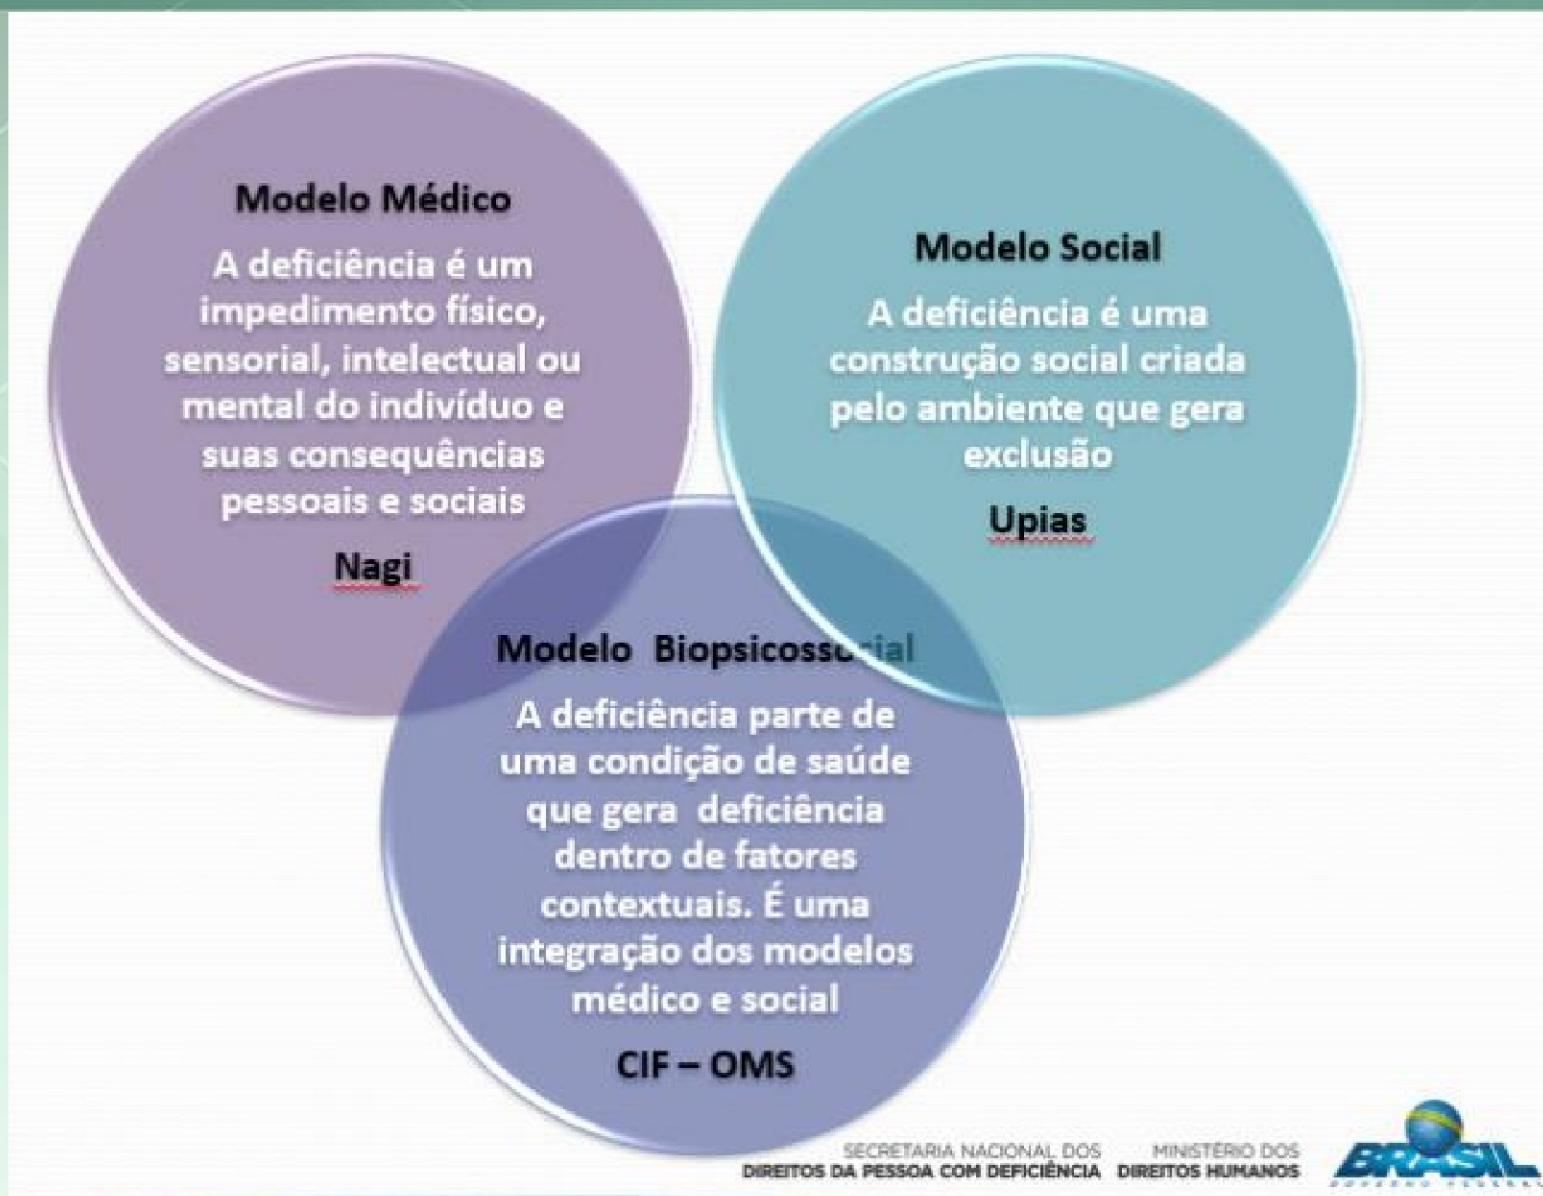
Modelo Médico

A deficiência é um impedimento físico, sensorial, intelectual ou mental do indivíduo e suas consequências pessoais e sociais

Nagi

Modelo Social

A deficiência é uma construção social criada pelo ambiente que gera exclusão

Upias

Modelo Biopsicoss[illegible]ial

A deficiência parte de uma condição de saúde que gera deficiência dentro de fatores contextuais. É uma integração dos modelos médico e social

CIF – OMS

SECRETARIA NACIONAL DOS DIREITOS DA PESSOA COM DEFICIÊNCIA

MINISTÉRIO DOS DIREITOS HUMANOS

BRASIL

GOVERNO FEDERAL